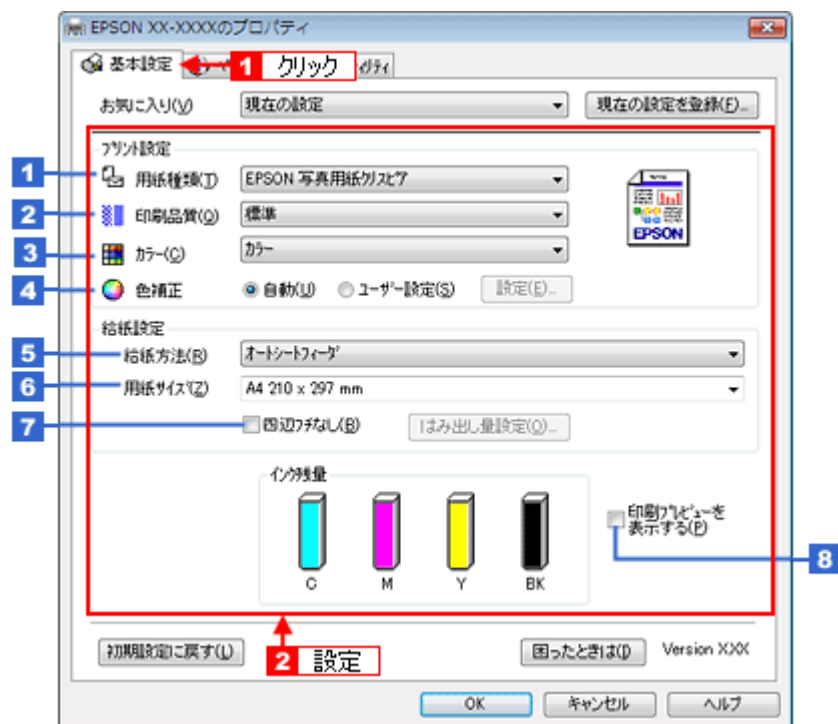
EPSON XX-XXXXのプロパティ

基本設定

1 クリック

ﾃｨﾘﾃｨ

お気に入り(V) 現在の設定 現在の設定を登録(F)...

プリント設定

1 用紙種類(T) EPSON 写真用紙クリスピア

2 印刷品質(Q) 標準

3 カラー(C) カラー

4 色補正 自動(U) ユーザー設定(S) 設定(E)...

EPSON

給紙設定

5 給紙方法(R) オートシートフィーダ

6 用紙サイズ(Z) A4 210 x 297 mm

7 四辺フチなし(B) はみ出し量設定(O)...

インク残量

C M Y BK

印刷プレビューを表示する(P) 8

初期設定に戻す(L)

2 設定

困ったときは(I) Version XXX

OK キャンセル ヘルプ